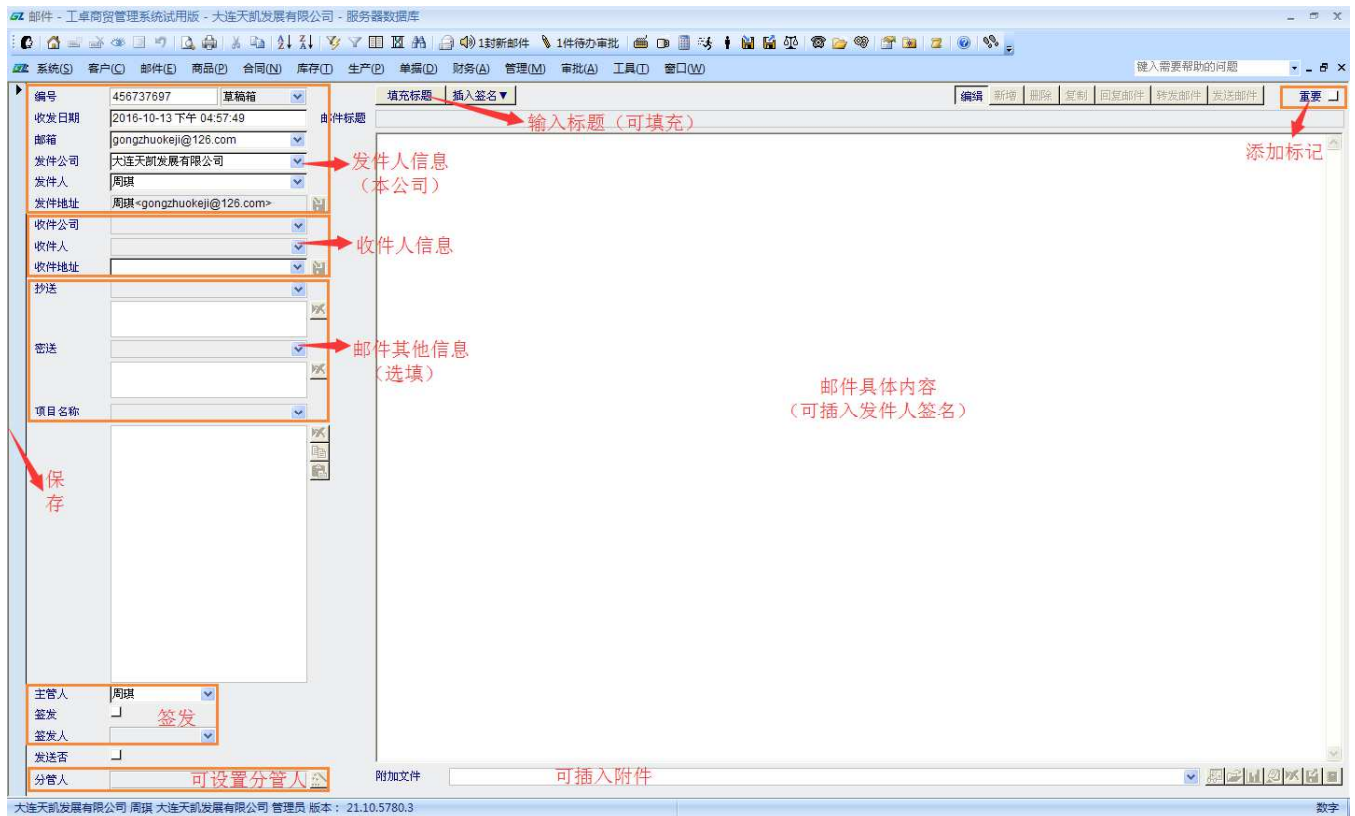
邮件 - 工卓商贸管理系统试用版 - 大连天凯发展有限公司 - 服务器数据库

1封新邮件　1件待办审批

系统(S)　客户(C)　邮件(E)　商品(P)　合同(N)　库存(T)　生产(P)　单据(D)　财务(A)　管理(M)　审批(A)　工具(T)　窗口(W)

键入需要帮助的问题

编号　456737697　草稿箱
收发日期　2016-10-13 下午 04:57:49
邮箱　gongzhuokeji@126.com
发件公司　大连天凯发展有限公司
发件人　周琪
发件地址　周琪<gongzhuokeji@126.com>

发件人信息
（本公司）

收件公司
收件人
收件地址

收件人信息

抄送
密送

邮件其他信息
（选填）

项目名称

保
存

主管人　周琪
签发
签发人

签发

发送否
分管人

可设置分管人

填充标题　插入签名▼
邮件标题

输入标题（可填充）

编辑　新增　删除　复制　回复邮件　转发邮件　发送邮件　重要

添加标记

邮件具体内容
（可插入发件人签名）

附加文件

可插入附件

大连天凯发展有限公司 周琪 大连天凯发展有限公司 管理员 版本：21.10.5780.3

数字